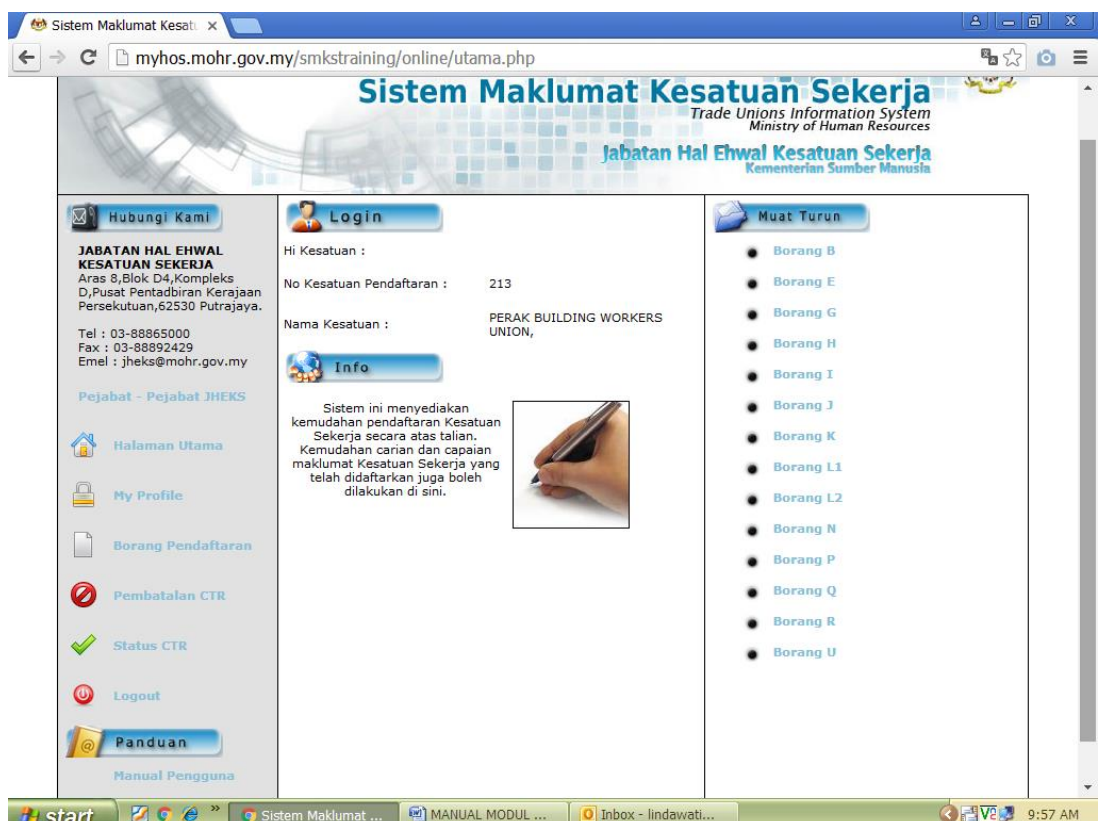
Sistem Maklumat Kesat ×

myhos.mohr.gov.my/smkstraining/online/utama.php

Sistem Maklumat Kesatuan Sekerja
Trade Unions Information System
Ministry of Human Resources

Jabatan Hal Ehwal Kesatuan Sekerja
Kementerian Sumber Manusia

Hubungi Kami

JABATAN HAL EHWAL KESATUAN SEKERJA
Aras 8,Blok D4,Kompleks D,Pusat Pentadbiran Kerajaan Persekutuan,62530 Putrajaya.

Tel : 03-88865000
Fax : 03-88892429
Emel : jheks@mohr.gov.my

Pejabat - Pejabat JHEKS

Halaman Utama

My Profile

Borang Pendaftaran

Pembatalan CTR

Status CTR

Logout

Panduan

Manual Pengguna

Login

Hi Kesatuan :

No Kesatuan Pendaftaran : 213

Nama Kesatuan : PERAK BUILDING WORKERS UNION,

Info

Sistem ini menyediakan kemudahan pendaftaran Kesatuan Sekerja secara atas talian. Kemudahan carian dan capaian maklumat Kesatuan Sekerja yang telah didaftarkan juga boleh dilakukan di sini.

Muat Turun

Borang B
Borang E
Borang G
Borang H
Borang I
Borang J
Borang K
Borang L1
Borang L2
Borang N
Borang P
Borang Q
Borang R
Borang U

start | Sistem Maklumat ... | MANUAL MODUL ... | Inbox - lindawati... | 9:57 AM